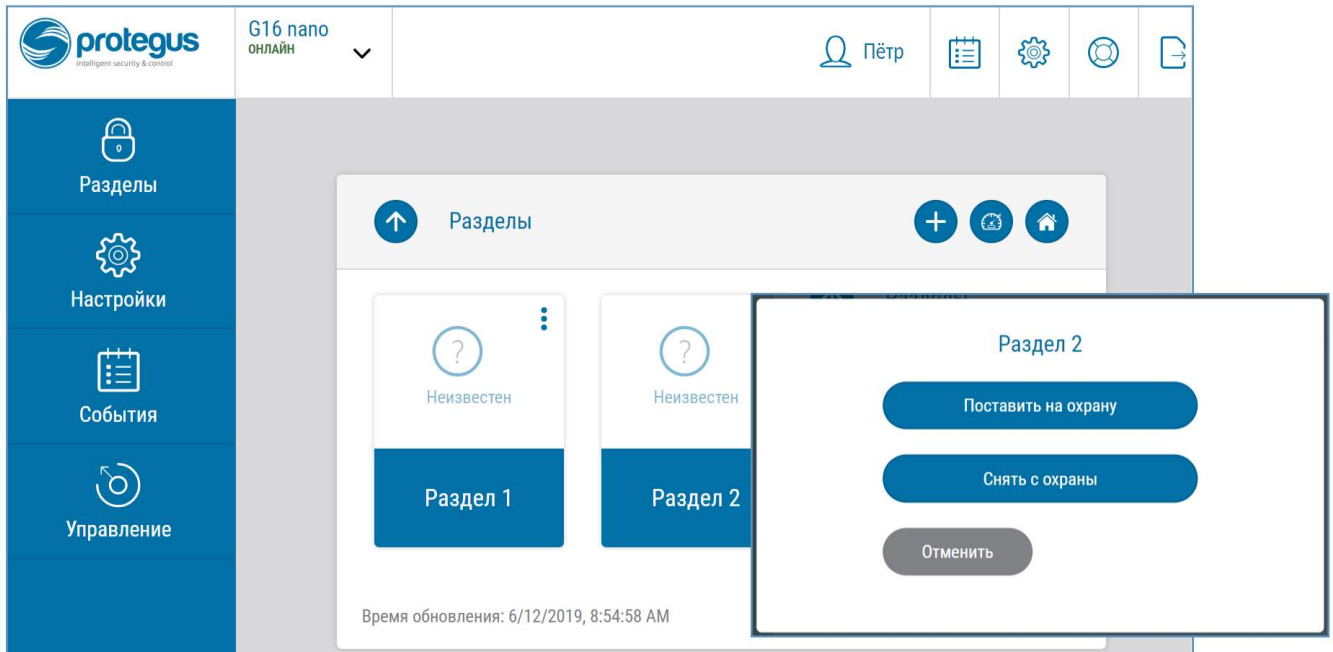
protegus
intelligent security & control

G16 nano
ОНЛАЙН

Пётр

Разделы

Настройки

События

Управление

Разделы

Неизвестен

Раздел 1

Неизвестен

Раздел 2

Время обновления: 6/12/2019, 8:54:58 AM

Раздел 2

Поставить на охрану

Снять с охраны

Отменить